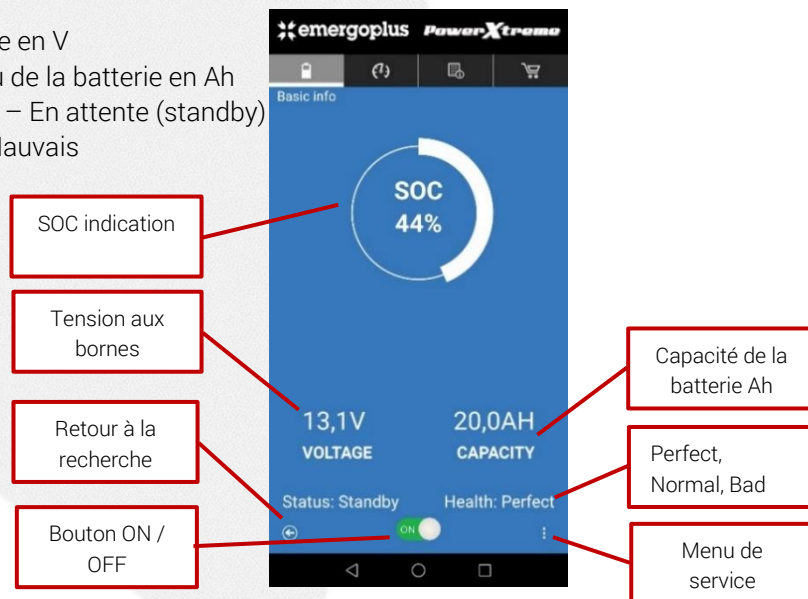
e en V
u de la batterie en Ah
– En attente (standby)
lauvais

emergoplus PowerXtremo

Basic info

SOC
44%

SOC indication

Tension aux bornes

13,1V
VOLTAGE

20,0AH
CAPACITY

Capacité de la batterie Ah

Retour à la recherche

Status: Standby

Health: Perfect

Perfect, Normal, Bad

Bouton ON / OFF

ON

Menu de service